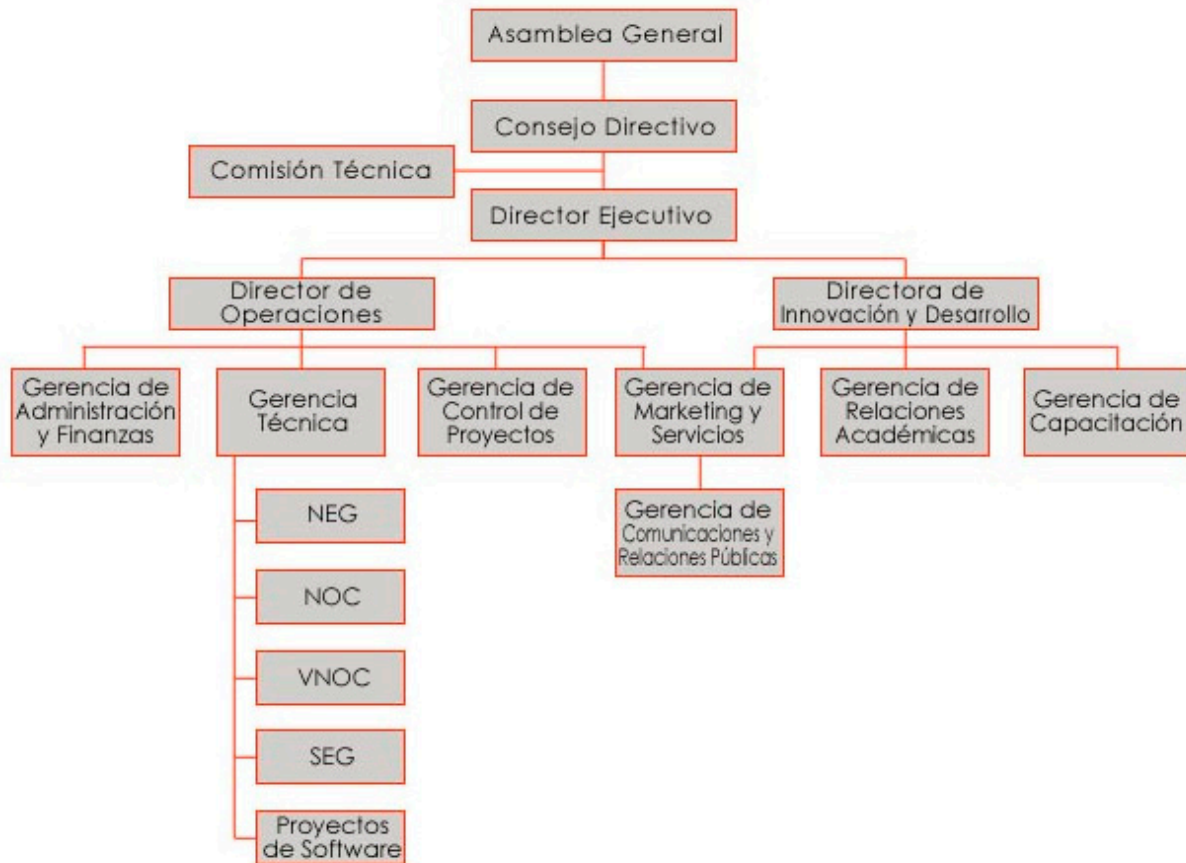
Asamblea General

Consejo Directivo

Comisión Técnica

Director Ejecutivo

Director de Operaciones

Directora de Innovación y Desarrollo

Gerencia de Administración y Finanzas

Gerencia Técnica

Gerencia de Control de Proyectos

Gerencia de Marketing y Servicios

Gerencia de Relaciones Académicas

Gerencia de Capacitación

NEG

NOC

VNOC

SEG

Proyectos de Software

Gerencia de Comunicaciones y Relaciones Públicas